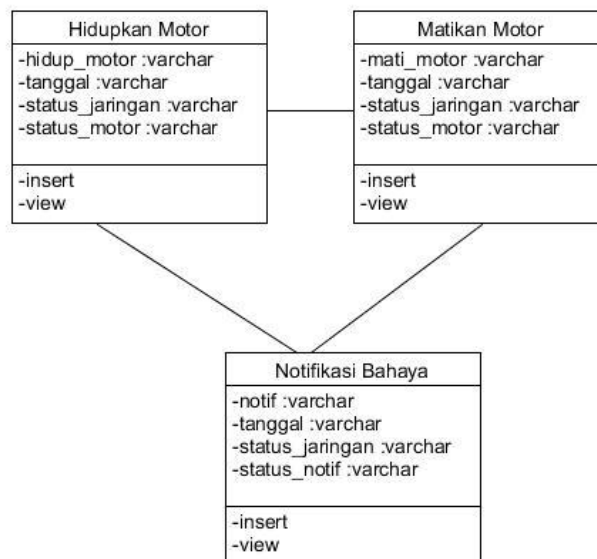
Hidupkan Motor

-hidup_motor :varchar
-tanggal :varchar
-status_jaringan :varchar
-status_motor :varchar

-insert
-view

Matikan Motor

-mati_motor :varchar
-tanggal :varchar
-status_jaringan :varchar
-status_motor :varchar

-insert
-view

Notifikasi Bahaya

-notif :varchar
-tanggal :varchar
-status_jaringan :varchar
-status_notif :varchar

-insert
-view